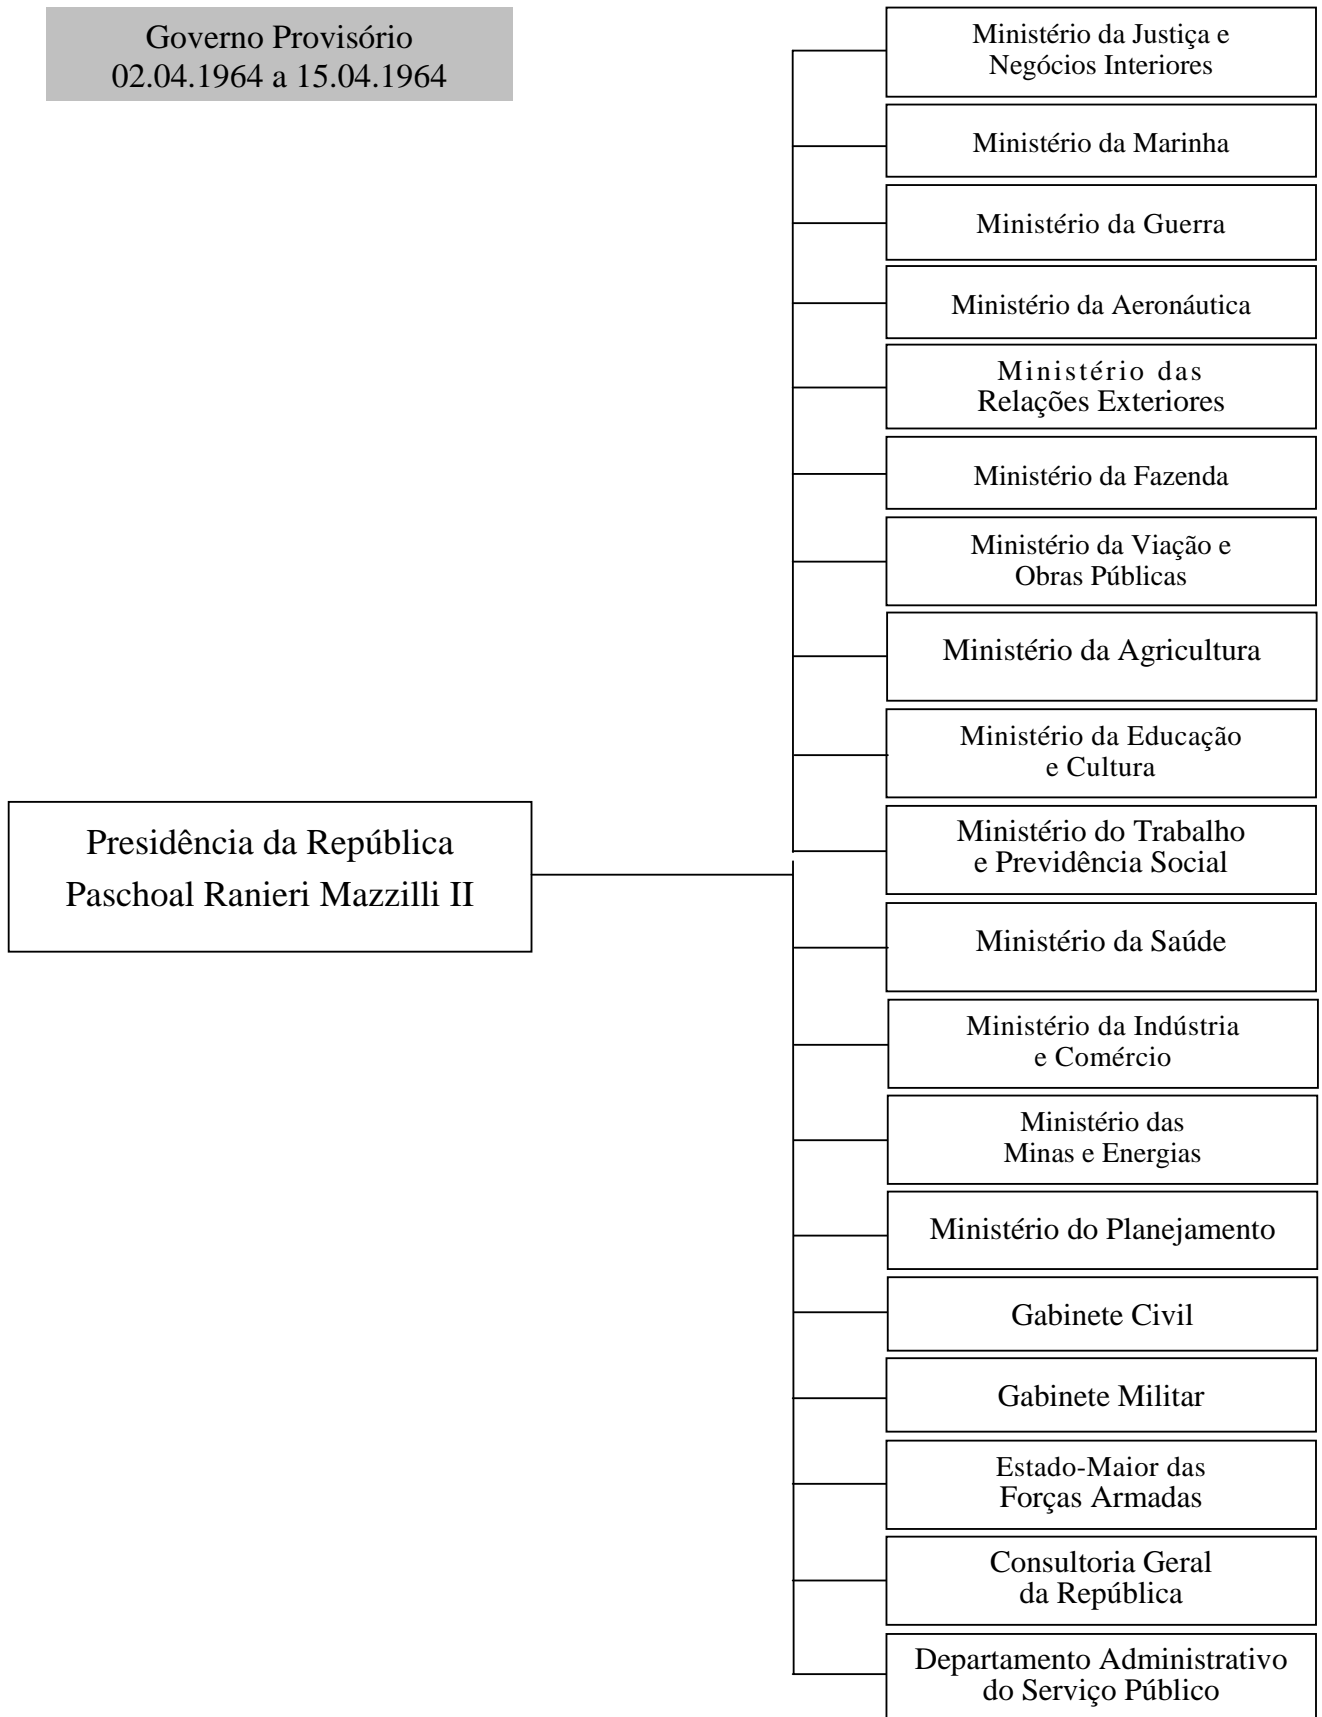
Governo Provisório
02.04.1964 a 15.04.1964

Presidência da República
Paschoal Ranieri Mazzilli II

Ministério da Justiça e Negócios Interiores

Ministério da Marinha

Ministério da Guerra

Ministério da Aeronáutica

Ministério das Relações Exteriores

Ministério da Fazenda

Ministério da Viação e Obras Públicas

Ministério da Agricultura

Ministério da Educação e Cultura

Ministério do Trabalho e Previdência Social

Ministério da Saúde

Ministério da Indústria e Comércio

Ministério das Minas e Energias

Ministério do Planejamento

Gabinete Civil

Gabinete Militar

Estado-Maior das Forças Armadas

Consultoria Geral da República

Departamento Administrativo do Serviço Público